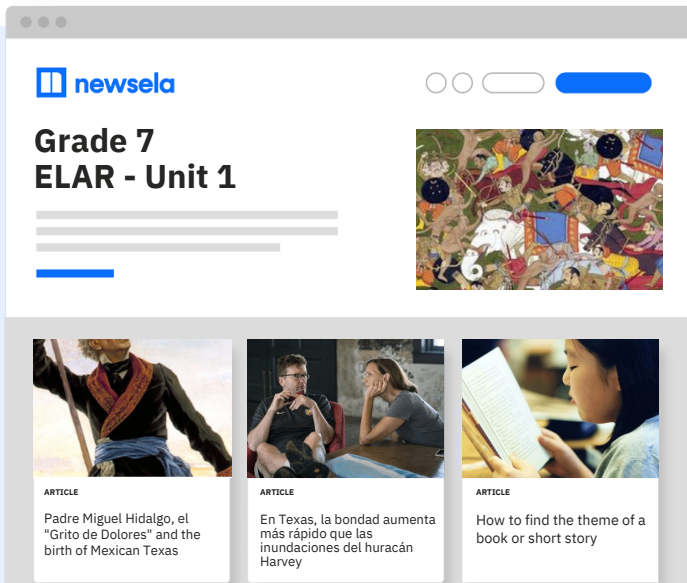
newsela

Grade 7
ELAR - Unit 1

ARTICLE

Padre Miguel Hidalgo, el "Grito de Dolores" and the birth of Mexican Texas

ARTICLE

En Texas, la bondad aumenta más rápido que las inundaciones del huracán Harvey

ARTICLE

How to find the theme of a book or short story